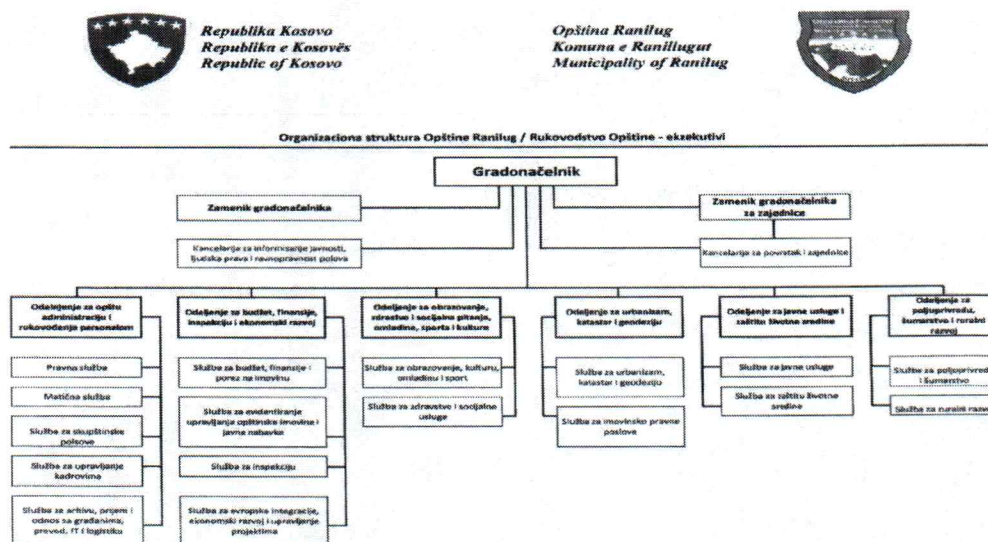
Republika Kosovo
Republika e Kosovës
Republic of Kosovo

Opština Ranilug
Komuna e Ranillugut
Municipality of Ranilug

Organizaciona struktura Opštine Ranilug / Rukovodstvo Opštine - ekzekutivi

Gradonačelnik

Zamenik gradonačelnika

Zamenik gradonačelnika za zajednice

Kancelarija za informisanje javnosti, ljudska prava i ravnopravnost polova

Kancelarija za povratak i zajednice

Odeljenje za opštu administraciju i rukovođenja personalom

Pravna služba

Matična služba

Služba za skupštinske poslove

Služba za upravljanje kadrovima

Služba za arhivu, prijem i odnos sa građanima, prevod, IT i logistiku

Odeljenje za budžet, finansije, inspekciju i ekonomski razvoj

Služba za budžet, finansije i porez za imovinu

Služba za evidentiranje upravljanja opštinske imovine i javne nabavke

Služba za inspekciju

Služba za evropske integracije, ekonomski razvoj i upravljanje projektima

Odeljenje za obrazovanje, zdravstvo i socijalna pitanja, omladinu, sporta i kulture

Služba za obrazovanje, kulturu, omladinu i sport

Služba za zdravstvo i socijalne usluge

Odeljenje za urbanizam, katastar i geodeziju

Služba za urbanizam, katastar i geodeziju

Služba za imovinske pravne poslove

Odeljenje za javne usluge i zaštitu životne sredine

Služba za javne usluge

Služba za zaštitu životne sredine

Odeljenje za poljoprivredu, šumarstvo i ruralni razvoj

Služba za poljoprivred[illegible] i šumarstvo

Služba za ruralni razv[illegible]